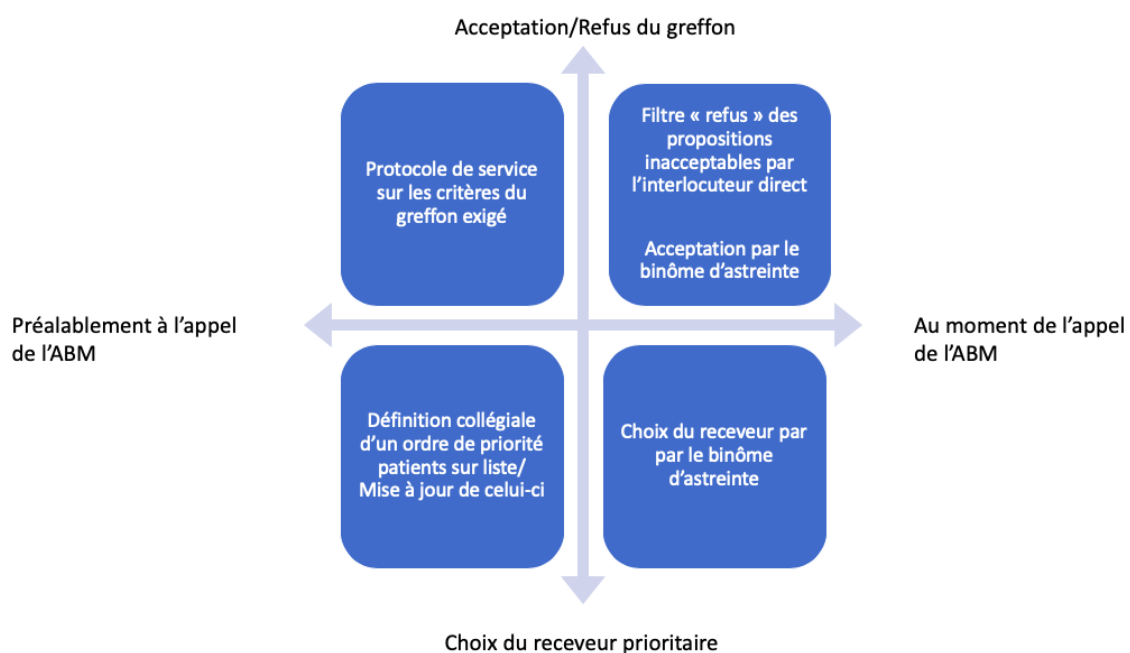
Acceptation/Refus du greffon

Protocole de service sur les critères du greffon exigé

Filtre « refus » des propositions inacceptables par l'interlocuteur direct

Acceptation par le binôme d'astreinte

Préalablement à l'appel de l'ABM

Au moment de l'appel de l'ABM

Définition collégiale d'un ordre de priorité patients sur liste/ Mise à jour de celui-ci

Choix du receveur par par le binôme d'astreinte

Choix du receveur prioritaire